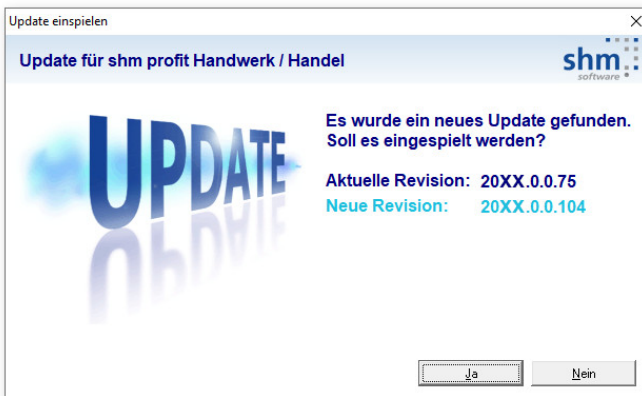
Update einspielen

Update für shm profit Handwerk / Handel

shm software

UPDATE

Es wurde ein neues Update gefunden. Soll es eingespielt werden?

Aktuelle Revision: 20XX.0.0.75
Neue Revision: 20XX.0.0.104

Ja

Nein